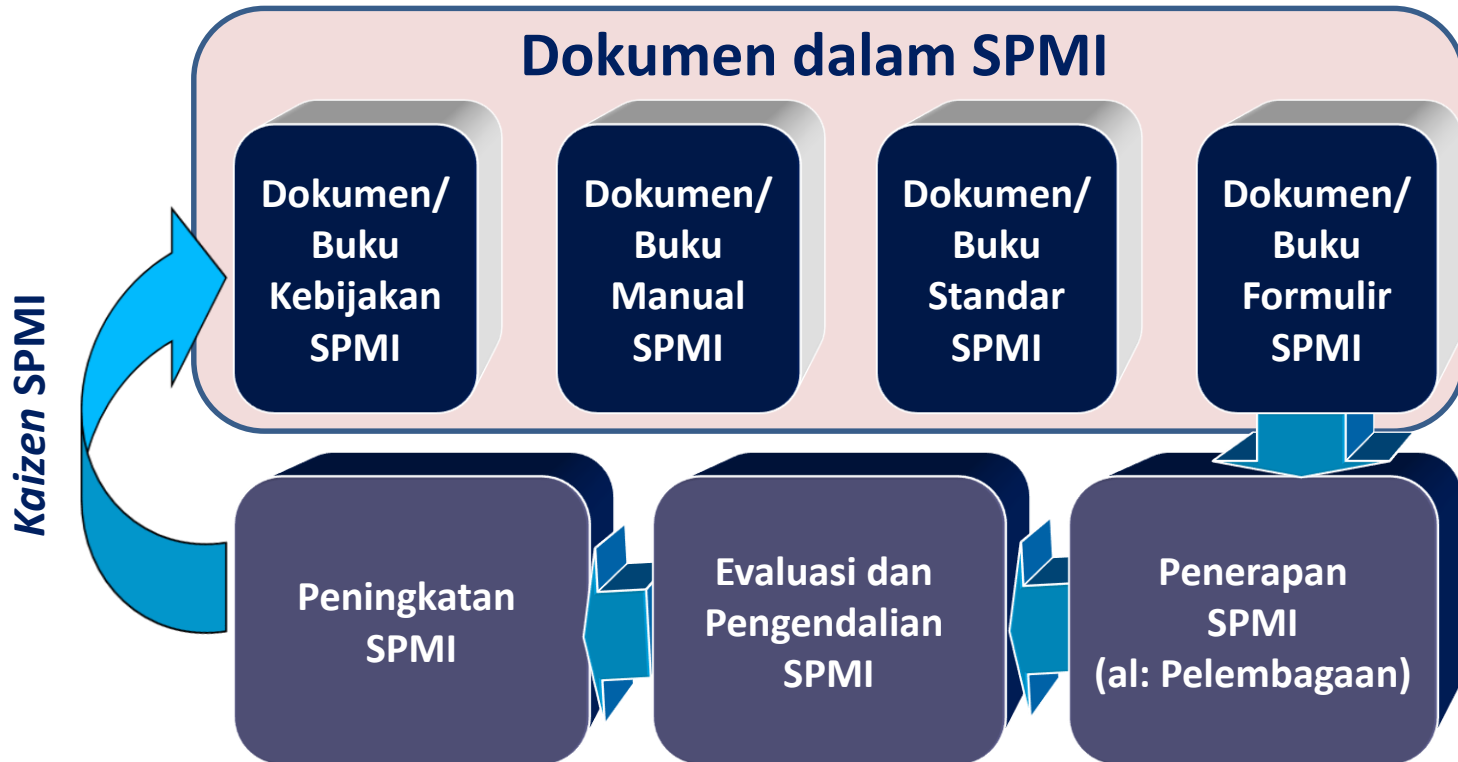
Dokumen dalam SPMI

Dokumen/ Buku Kebijakan SPMI

Dokumen/ Buku Manual SPMI

Dokumen/ Buku Standar SPMI

Dokumen/ Buku Formulir SPMI

Kaizen SPMI

Penerapan SPMI (al: Pelembagaan)

Evaluasi dan Pengendalian SPMI

Peningkatan SPMI